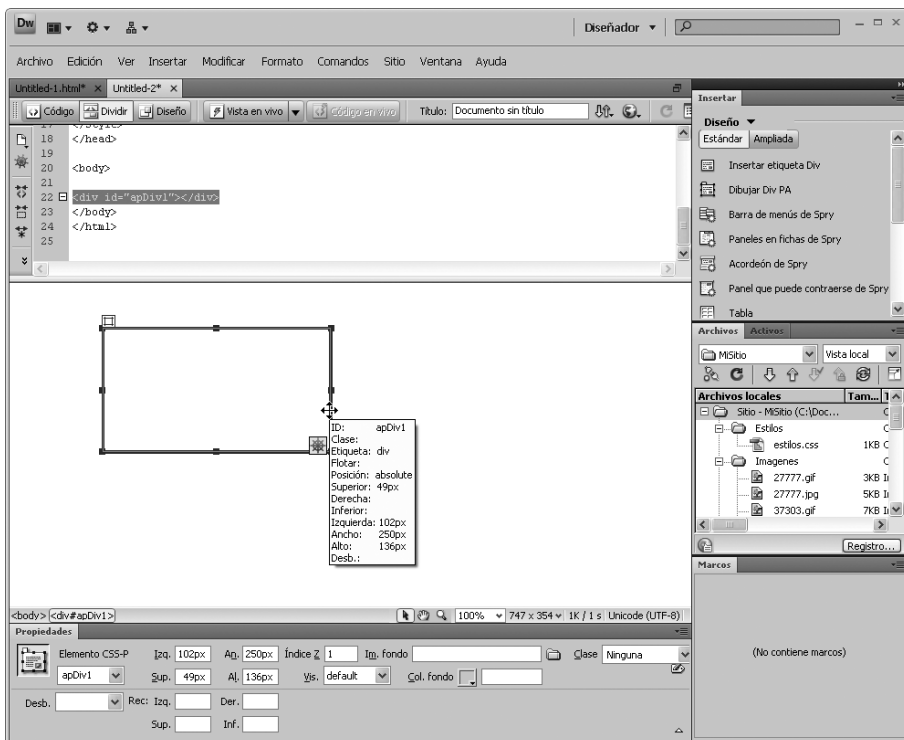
Dw

Diseñador ▾

Archivo Edición Ver Insertar Modificar Formato Comandos Sitio Ventana Ayuda

Untitled-1.html* × Untitled-2* ×

Código Dividir Diseño Vista en vivo Código en vivo Título: Documento sin título

18 </head>
19
20 <body>
21
22 <div id="apDiv1"></div>
23 </body>
24 </html>
25

ID: apDiv1
Clase:
Etiqueta: div
Flotar:
Posición: absolute
Superior: 49px
Derecha:
Inferior:
Izquierda: 102px
Ancho: 250px
Alto: 136px
Desb.:

<body> <div#apDiv1>

100% 747 x 354 1K / 1 s Unicode (UTF-8)

Propiedades

Elemento CSS-P Izq. 102px An. 250px Índice Z 1 Im. fondo Clase Ninguna

apDiv1 Sup. 49px Al. 136px Vis. default Col. fondo

Desb. Rec: Izq. Der.

Sup. Inf.

Insertar

Diseño ▾

Estándar Ampliada

Insertar etiqueta Div

Dibujar Div PA

Barra de menús de Spry

Paneles en fichas de Spry

Acordeón de Spry

Panel que puede contraerse de Spry

Tabla

Archivos Activos

MiSitio Vista local

Archivos locales Tam...

Sitio - MiSitio (C:\Doc...

Estilos

estilos.css 1KB

Imagenes

27777.gif 3KB

27777.jpg 5KB

37303.gif 7KB

Registro...

Marcos

(No contiene marcos)